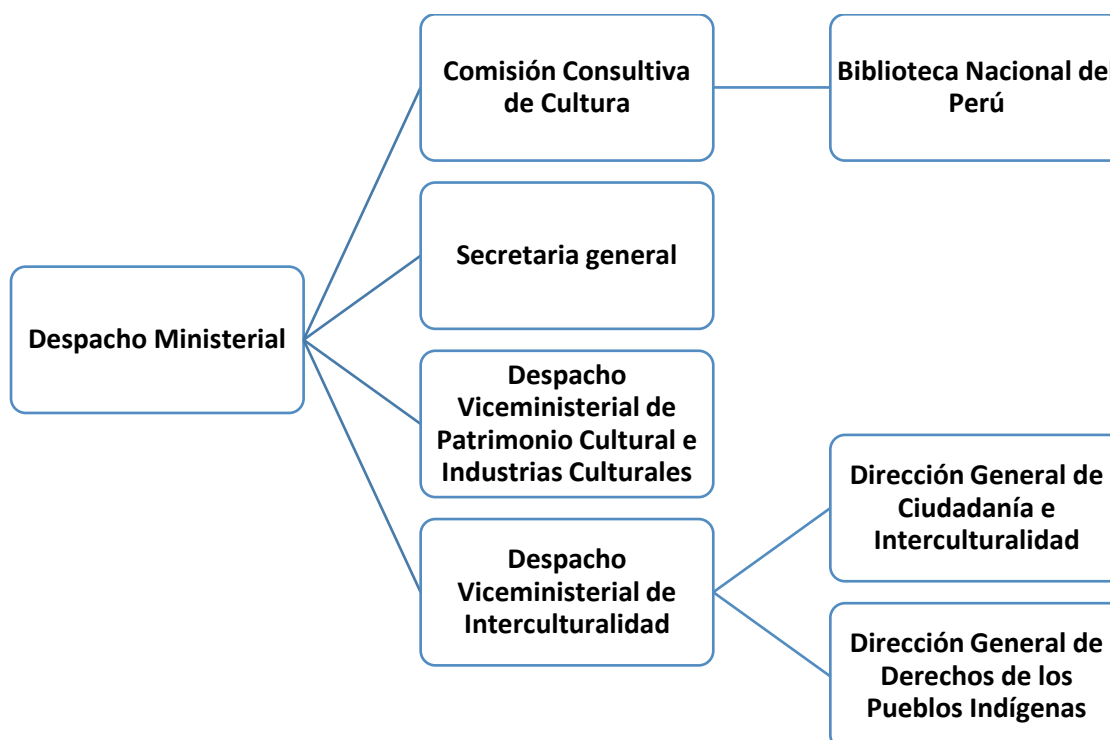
Despacho Ministerial

Comisión Consultiva de Cultura

Biblioteca Nacional del Perú

Secretaria general

Despacho Viceministerial de Patrimonio Cultural e Industrias Culturales

Despacho Viceministerial de Interculturalidad

Dirección General de Ciudadanía e Interculturalidad

Dirección General de Derechos de los Pueblos Indígenas